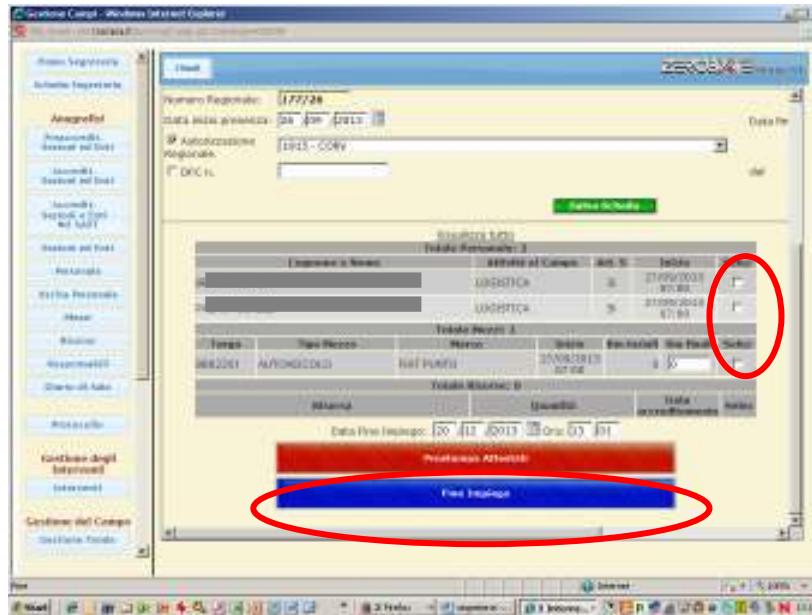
Gestione Campi - Windows Internet Explorer

Home Segreteria
Scheda Segreteria
Anagrafici
Soccorritori
Soccorritori
Soccorritori
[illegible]
Personale
Ricerca Personale
Mezzi
Risorse
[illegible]
Diario di Sala
Protocollo
Gestione degli Interventi
Interventi
Gestione del Campo
Gestione Tende

Chiudi

ZEROSEI

Numero Regionale: 177726
Data inizio presenza: 26 09 2013
Data Fin
Autorizzazione Regionale: 1015 - CORV
DPC n.
dal

Salva Scheda

Risultati totali
Totale Personale: 2

| Cognome e Nome | Attività al Campo | Art. 9 | Inizio | Seleziona |
|---|---|---|---|---|
| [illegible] | LOGISTICA | Sì | 27/09/2013 07:00 | |
| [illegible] | LOGISTICA | Sì | 27/09/2013 07:00 | |

Totale Mezzi: 1

| Targa | Tipo Mezzo | Marca | Inizio | Km Iniziali | Km Finali | Selez |
|---|---|---|---|---|---|---|
| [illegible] | AUTOVEICOLO | FIAT PUNTO | 27/09/2013 07:00 | 1 | 0 | |

Totale Risorse: 0

| Risorsa | Quantità | Data accreditamento | Selez |
|---|---|---|---|

Data Fine Impiego: 20 12 2013 Ora: 13 01

Produzione Attestati

Fine Impiego

Fine
Internet
100%
Start